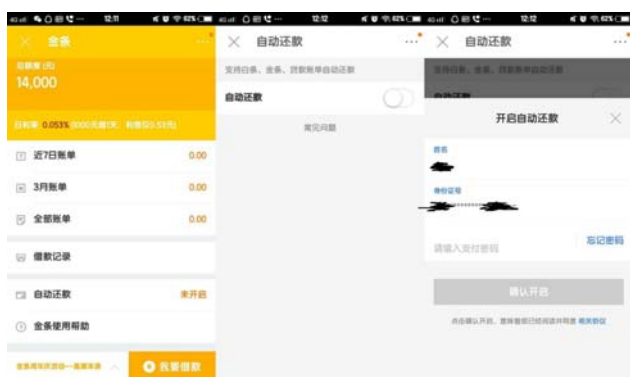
12:11

× 金条 ···

可借额度（元）

14,000

日利率 0.053% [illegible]

近7日账单 0.00

3月账单 0.00

全部账单 0.00

借款记录

自动还款 未开启

金条使用帮助

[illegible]

我要借款

12:12

× 自动还款 ···

支持白条、金条、贷款账单自动还款

自动还款

常见问题

12:12

× 自动还款 ···

支持白条、金条、贷款账单自动还款

自动还款

开启自动还款 ×

姓名

身份证号

请输入支付密码

忘记密码

确认开启

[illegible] 相关协议